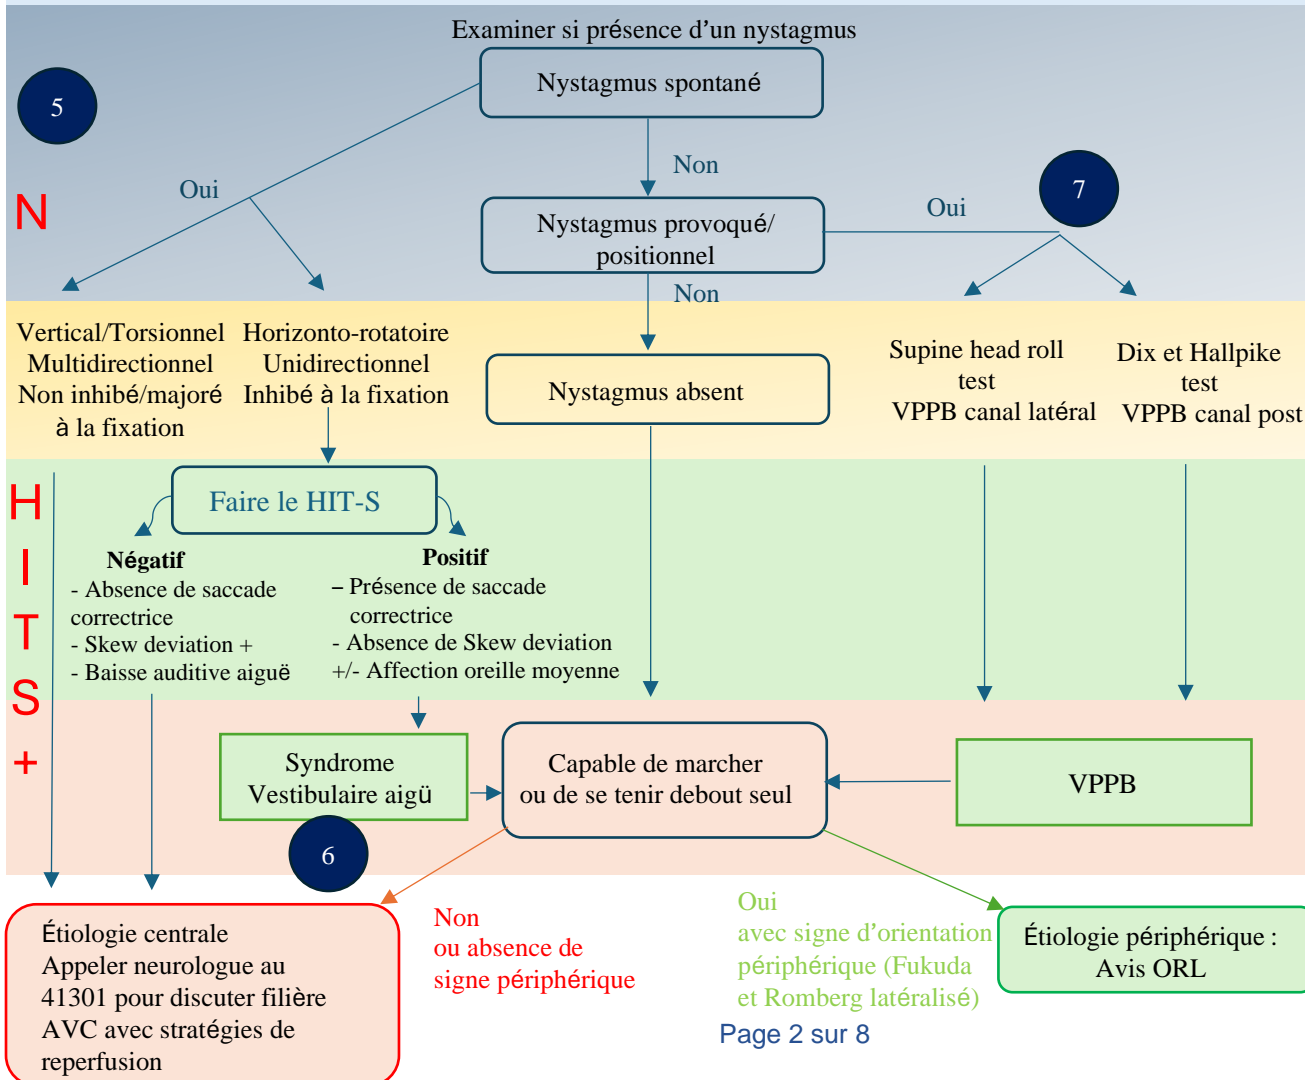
Examiner si présence d'un nystagmus

5

Nystagmus spontané

N

Oui

Non

Nystagmus provoqué/ positionnel

Oui

7

Non

Vertical/Torsionnel Multidirectionnel Non inhibé/majoré à la fixation

Horizonto-rotatoire Unidirectionnel Inhibé à la fixation

Nystagmus absent

Supine head roll test VPPB canal latéral

Dix et Hallpike test VPPB canal post

H I T S +

Faire le HIT-S

Négatif
- Absence de saccade correctrice
- Skew deviation +
- Baisse auditive aiguë

Positif
– Présence de saccade correctrice
- Absence de Skew deviation
+/- Affection oreille moyenne

Syndrome Vestibulaire aigü

6

Capable de marcher ou de se tenir debout seul

VPPB

Étiologie centrale
Appeler neurologue au 41301 pour discuter filière AVC avec stratégies de reperfusion

Non ou absence de signe périphérique

Oui avec signe d'orientation périphérique (Fukuda et Romberg latéralisé)

Étiologie périphérique : Avis ORL

Page 2 sur 8